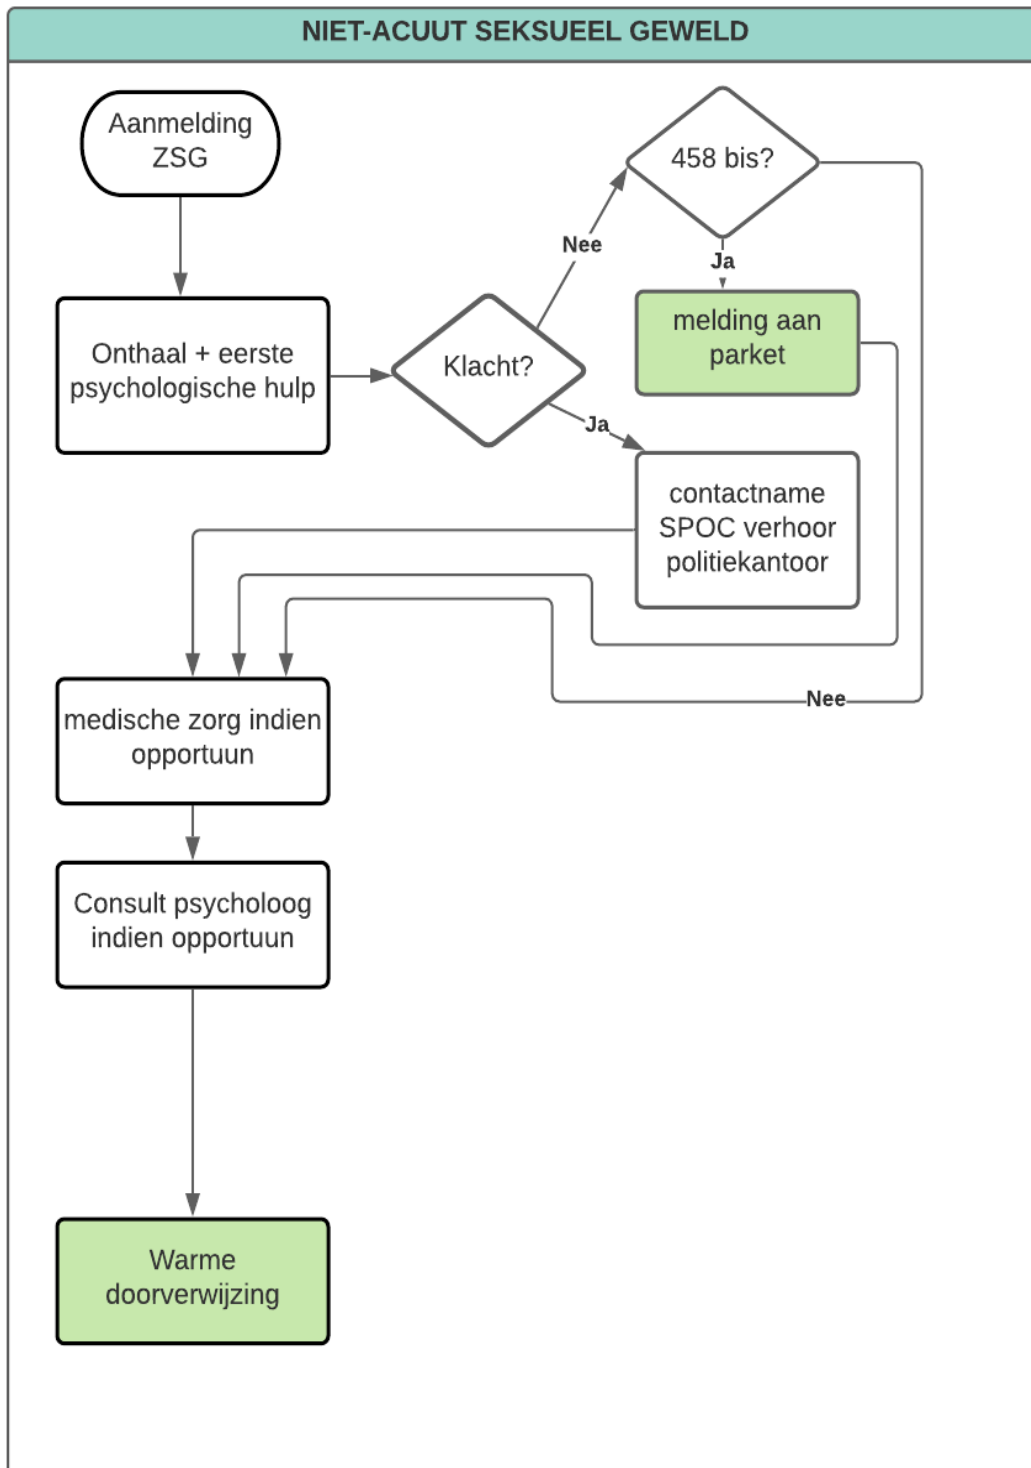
NIET-ACUUT SEKSUEEL GEWELD

Aanmelding ZSG

Onthaal + eerste psychologische hulp

Klacht?

Nee

458 bis?

Ja

melding aan parket

Ja

contactname SPOC verhoor politiekantoor

Nee

medische zorg indien opportuun

Consult psycholoog indien opportuun

Warme doorverwijzing